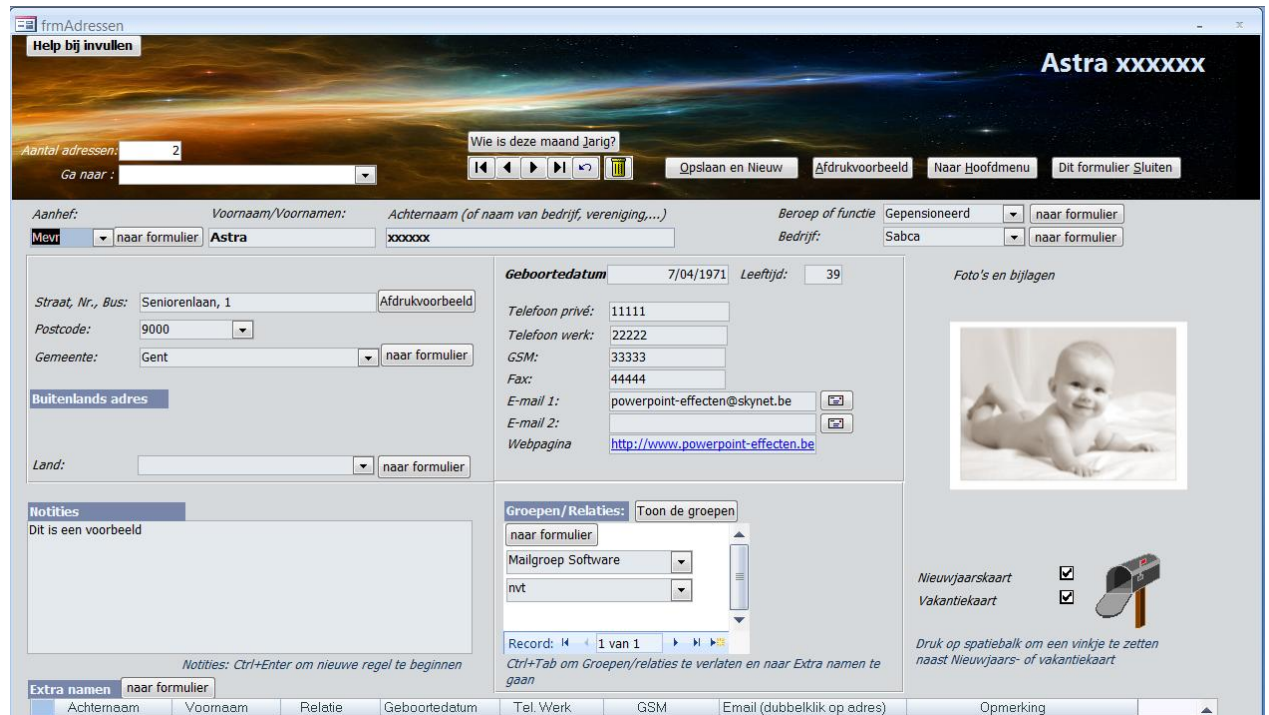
frmAdressen

Help bij invullen

Astra xxxxxx

Aantal adressen: 2
Ga naar :

Wie is deze maand Jarig?

Opslaan en Nieuw
Afdrukvoorbeeld
Naar Hoofdmenu
Dit formulier Sluiten

Aanhef:
Voornaam/Voornamen:
Achternaam (of naam van bedrijf, vereniging,...)
Beroep of functie Gepensioneerd naar formulier
Mevr naar formulier Astra xxxxxx
Bedrijf: Sabca naar formulier

Straat, Nr., Bus: Seniorenlaan, 1 Afdrukvoorbeeld
Postcode: 9000
Gemeente: Gent naar formulier

Buitenlands adres

Land: naar formulier

Geboortedatum 7/04/1971 Leeftijd: 39
Telefoon privé: 11111
Telefoon werk: 22222
GSM: 33333
Fax: 44444
E-mail 1: powerpoint-effecten@skynet.be
E-mail 2:
Webpagina http://www.powerpoint-effecten.be

Foto's en bijlagen

Notities
Dit is een voorbeeld

Notities: Ctrl+Enter om nieuwe regel te beginnen

Groepen/Relaties: Toon de groepen
naar formulier
Mailgroep Software
nvt
Record: 1 van 1

Ctrl+Tab om Groepen/relaties te verlaten en naar Extra namen te gaan

Nieuwjaarskaart
Vakantiekaart

Druk op spatiebalk om een vinkje te zetten naast Nieuwjaars- of vakantiekaart

Extra namen naar formulier

| Achternaam | Voornaam | Relatie | Geboortedatum | Tel. Werk | GSM | Email (dubbelklik op adres) | Opmerking |
|---|---|---|---|---|---|---|---|